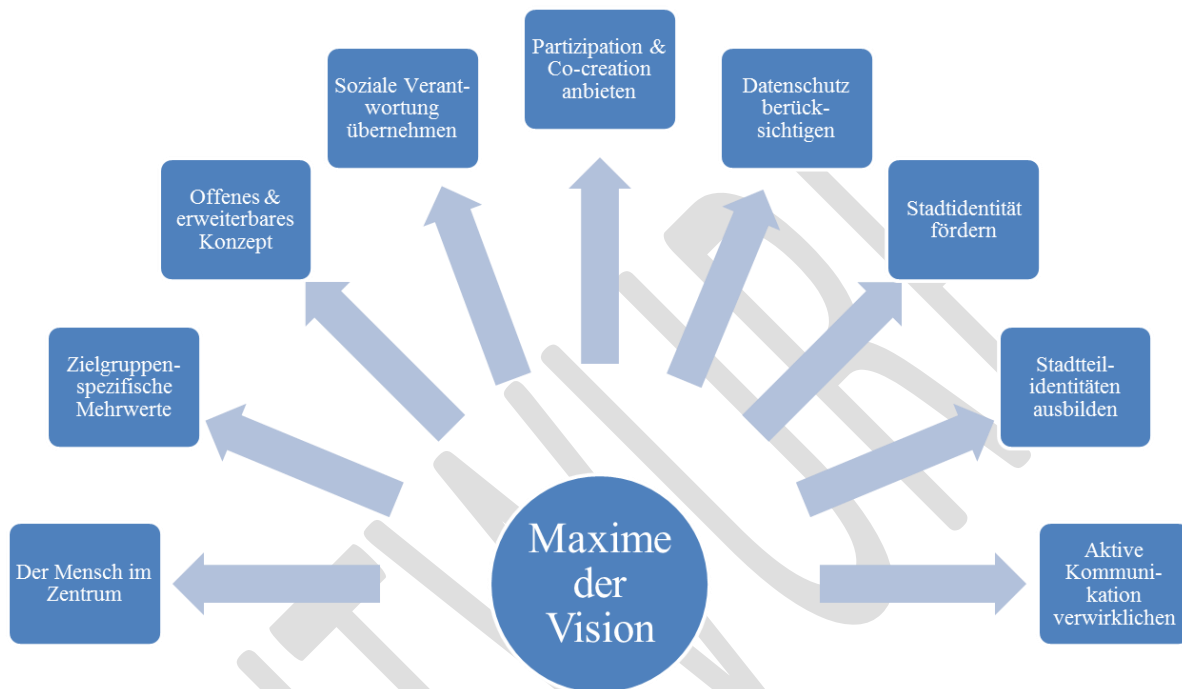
Maxime der Vision

Der Mensch im Zentrum

Zielgruppenspezifische Mehrwerte

Offenes & erweiterbares Konzept

Soziale Verantwortung übernehmen

Partizipation & Co-creation anbieten

Datenschutz berücksichtigen

Stadtidentität fördern

Stadtteilidentitäten ausbilden

Aktive Kommunikation verwirklichen